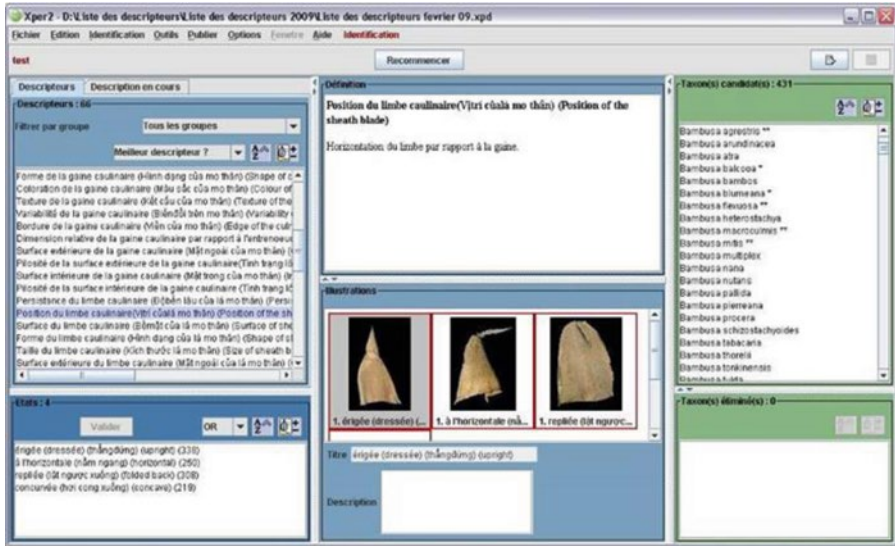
Xper2 - D:\Liste des descripteurs\Liste des descripteurs 2009\Liste des descripteurs fevrier 09.xpd

Fichier Edition Identification Outils Publier Options Fenetre Aide Identification

test

Recommencer

Descripteurs | Description en cours

Descripteurs : 66

Filtrer par groupe Tous les groupes

Meilleur descripteur ?

Forme de la gaine caulinaire (Hình dạng của mo thân) (Shape of c
Coloration de la gaine caulinaire (Màu sắc của mo thân) (Colour of
Texture de la gaine caulinaire (Đặt cấu của mo thân) (Texture of the
Variabilité de la gaine caulinaire (Biến đổi trên mo thân) (Variability
Bordure de la gaine caulinaire (Viền của mo thân) (Edge of the culm
Dimension relative de la gaine caulinaire par rapport à l'entrenoeu
Surface extérieure de la gaine caulinaire (Mặt ngoài của mo thân) (
Pilosité de la surface extérieure de la gaine caulinaire(Tình trạng lô
Surface intérieure de la gaine caulinaire (Mặt trong của mo thân) (
Pilosité de la surface intérieure de la gaine caulinaire (Tình trạng lô
Persistence du limbe caulinaire (Độ bền lâu của lá mo thân) (Persi
Position du limbe caulinaire(Vị trí của lá mo thân) (Position of the sh
Surface du limbe caulinaire (Bề mặt của lá mo thân) (Surface of the
Forme du limbe caulinaire (Hình dạng của lá mo thân) (Shape of s
Taille du limbe caulinaire (Kích thước lá mo thân) (Size of sheath b
Surface extérieure du limbe caulinaire (Mặt ngoài của lá mo thân) (

Etats : 4

Valider OR

érigée (dressée) (thẳng đứng) (upright) (330)
à l'horizontale (nằm ngang) (horizontal) (260)
repliée (lật ngược xuống) (folded back) (308)
concurvée (hơi cong xuống) (concave) (219)

Définition

Position du limbe caulinaire(Vị trí của lá mo thân) (Position of the sheath blade)

Horizontation du limbe par rapport à la gaine.

Illustrations

1. érigée (dressée) (...
1. à l'horizontale (nằ...
1. repliée (lật ngược...

Titre érigée (dressée) (thẳng đứng) (upright)

Description

Taxon(s) candidat(s) : 431

Bambusa agrestris **
Bambusa arundinacea
Bambusa atra
Bambusa balcooa *
Bambusa bambos
Bambusa blumeana *
Bambusa flexuosa **
Bambusa heterostachya
Bambusa macroculmis **
Bambusa mitis **
Bambusa multiplex
Bambusa nana
Bambusa nutans
Bambusa pallida
Bambusa pierreana
Bambusa procera
Bambusa schizostachyoides
Bambusa tabacaria
Bambusa thorelii
Bambusa tonkinensis
Bambusa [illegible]

Taxon(s) éliminé(s) : 0